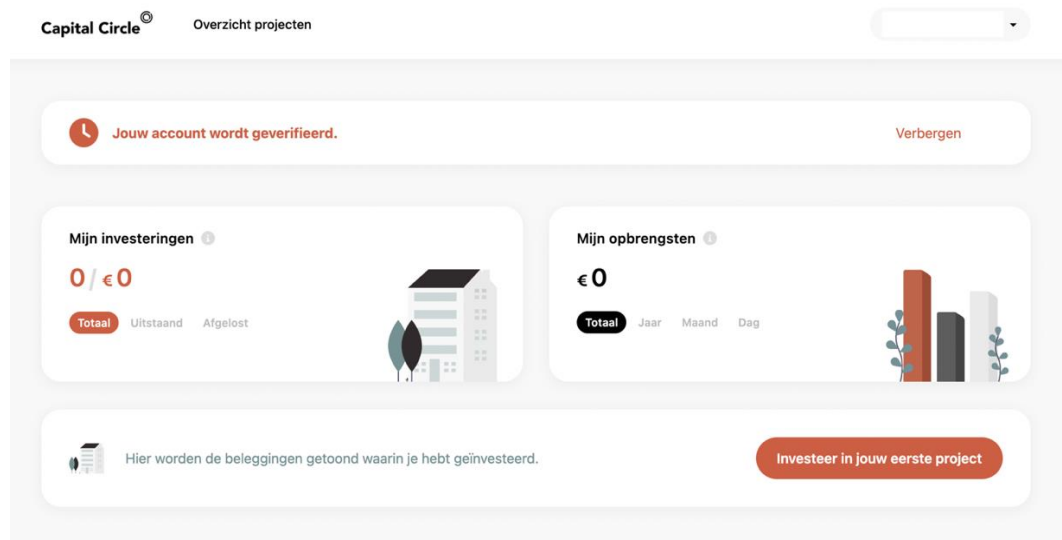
Capital Circle

Overzicht projecten

Jouw account wordt geverifieerd.

Verbergen

Mijn investeringen

0 / € 0

Totaal Uitstaand Afgelost

Mijn opbrengsten

€ 0

Totaal Jaar Maand Dag

Hier worden de beleggingen getoond waarin je hebt geïnvesteerd.

Investeer in jouw eerste project